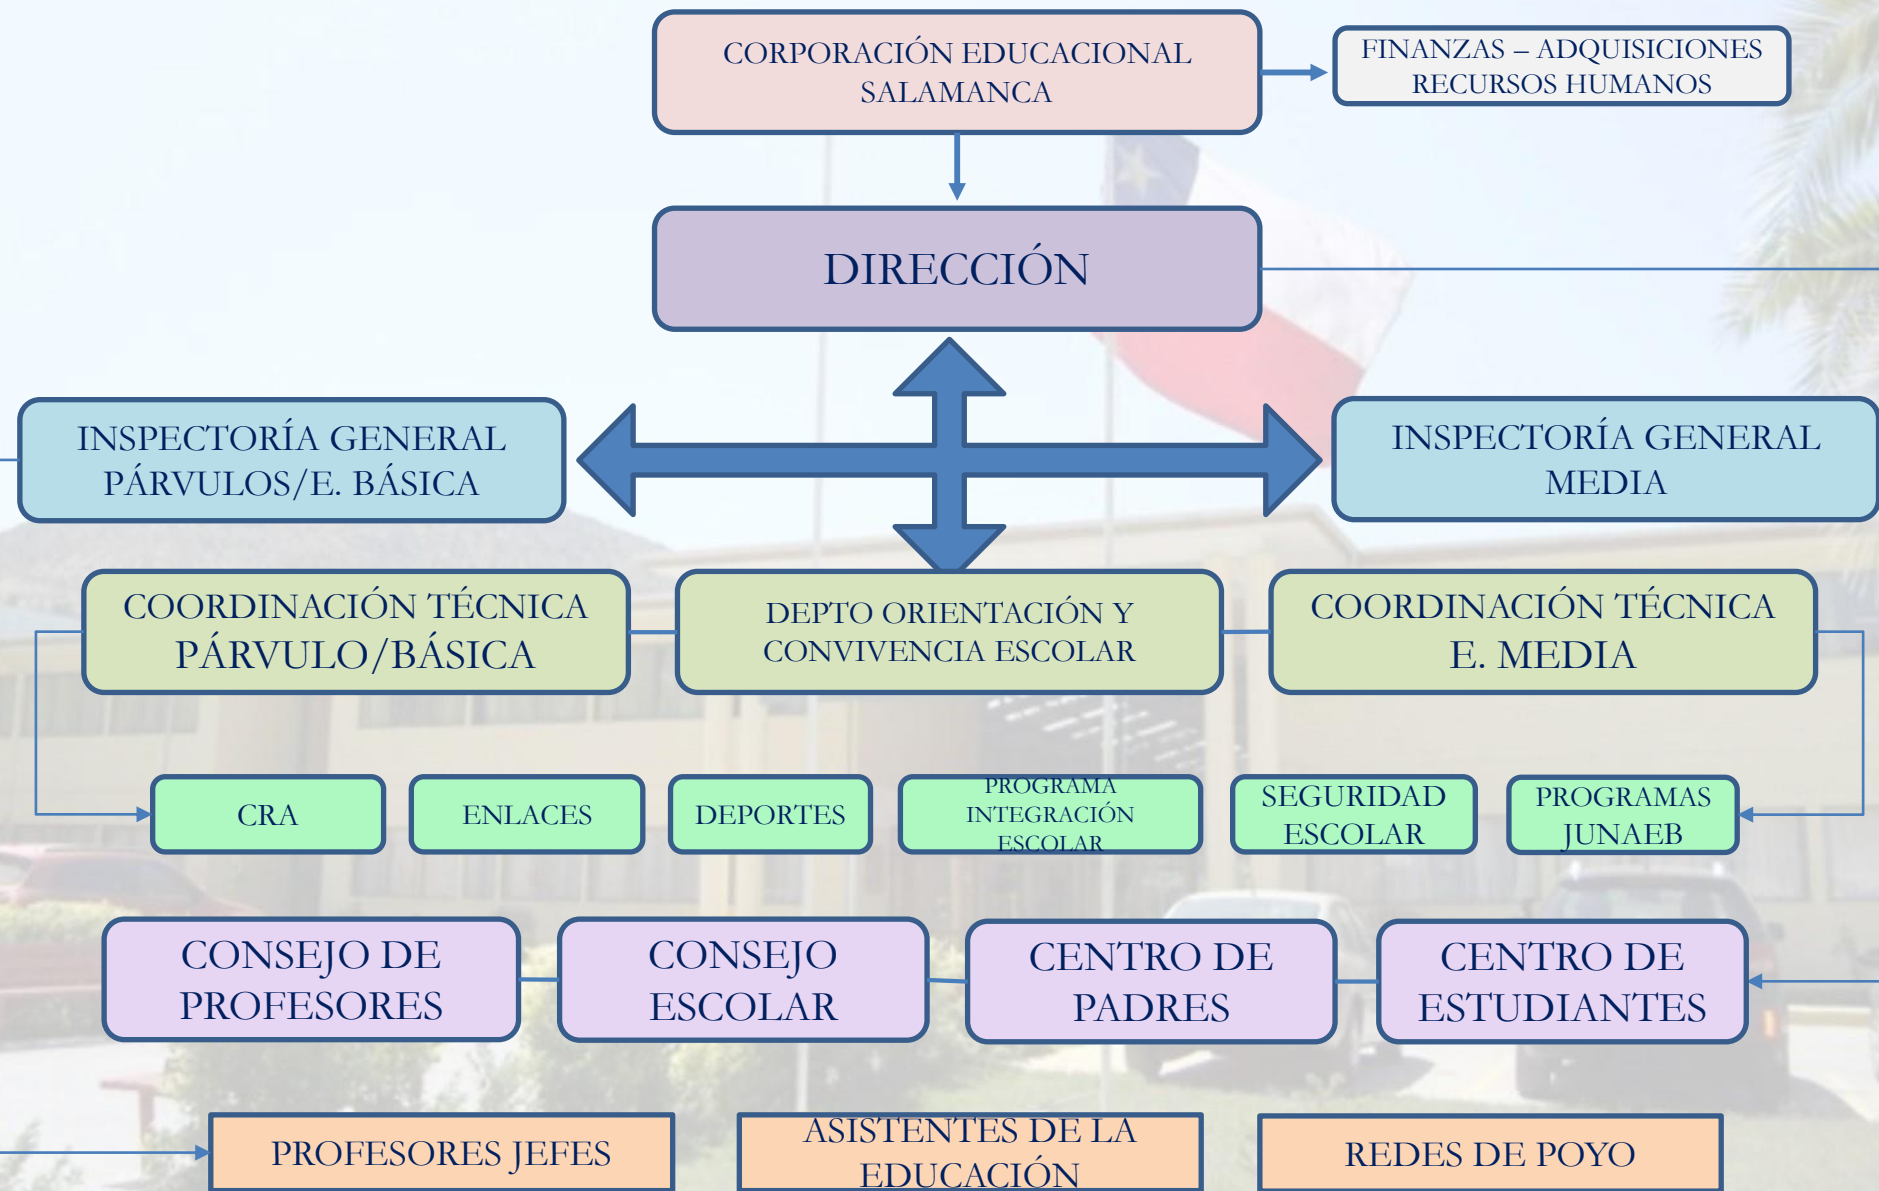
CORPORACIÓN EDUCACIONAL SALAMANCA

FINANZAS – ADQUISICIONES RECURSOS HUMANOS

DIRECCIÓN

INSPECTORÍA GENERAL PÁRVULOS/E. BÁSICA

INSPECTORÍA GENERAL MEDIA

COORDINACIÓN TÉCNICA PÁRVULO/BÁSICA

DEPTO ORIENTACIÓN Y CONVIVENCIA ESCOLAR

COORDINACIÓN TÉCNICA E. MEDIA

CRA

ENLACES

DEPORTES

PROGRAMA INTEGRACIÓN ESCOLAR

SEGURIDAD ESCOLAR

PROGRAMAS JUNAEB

CONSEJO DE PROFESORES

CONSEJO ESCOLAR

CENTRO DE PADRES

CENTRO DE ESTUDIANTES

PROFESORES JEFES

ASISTENTES DE LA EDUCACIÓN

REDES DE POYO